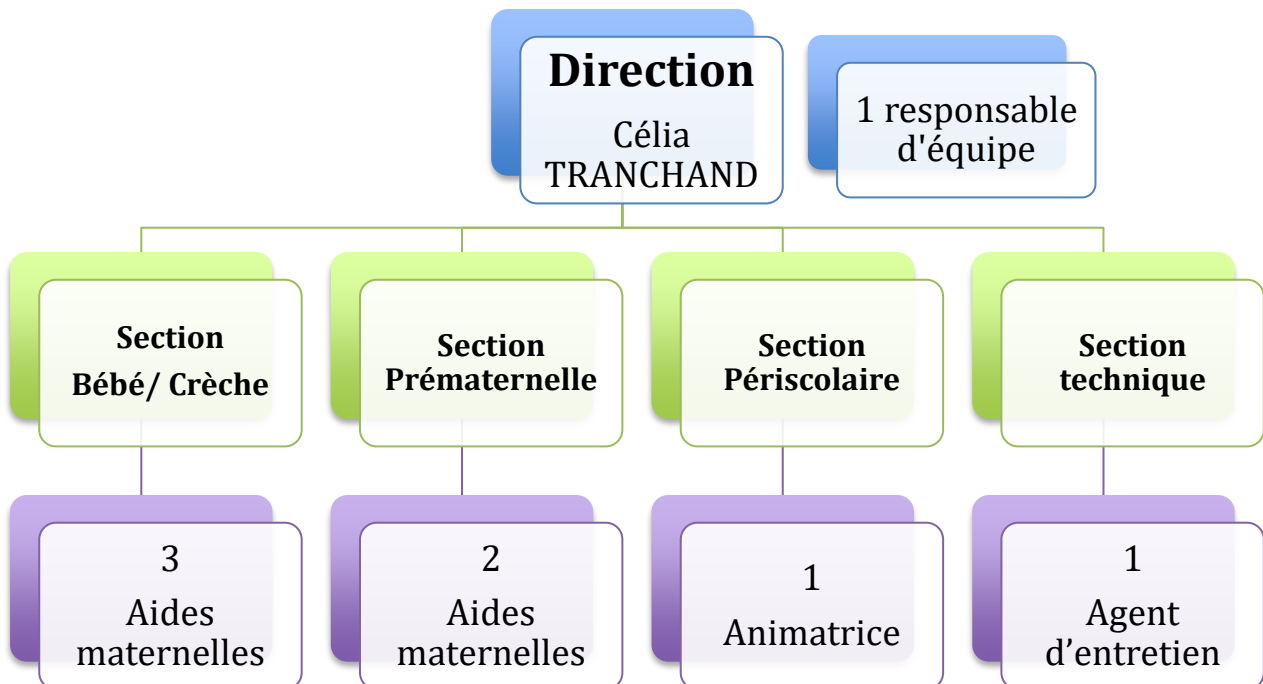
Direction
Célia TRANCHAND

1 responsable d'équipe

Section Bébé/ Crèche

Section Prématernelle

Section Périscolaire

Section technique

3 Aides maternelles

2 Aides maternelles

1 Animatrice

1 Agent d'entretien